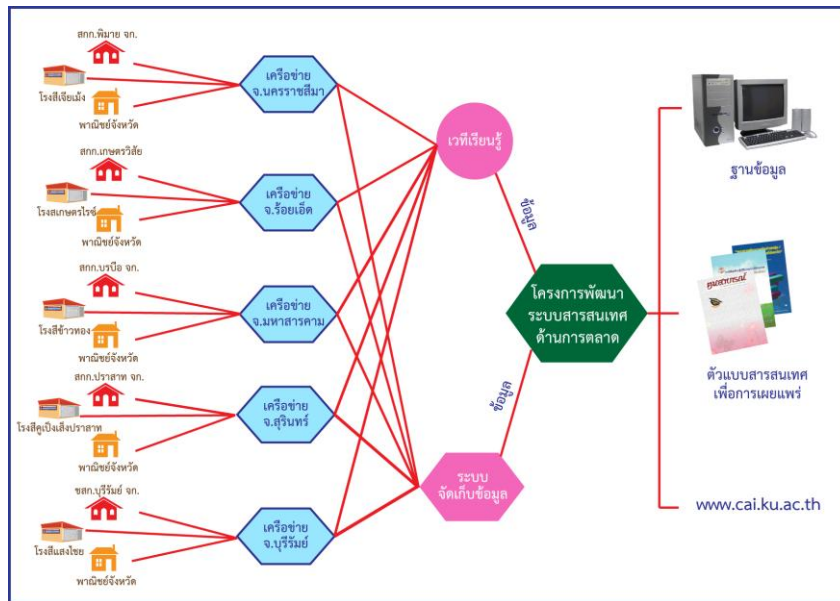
สกก.พิมาย จก.
โรงสีเจียเม้ง
พาณิชย์จังหวัด
เครือข่าย จ.นครราชสีมา

สกก.เกษตรวิสัย
โรงสเกษตรไรซ์
พาณิชย์จังหวัด
เครือข่าย จ.ร้อยเอ็ด

สกก.บรบือ จก.
โรงสีข้าวทอง
พาณิชย์จังหวัด
เครือข่าย จ.มหาสารคาม

สกก.ปราสาท จก.
โรงสีดูเป๊งเส็งปราสาท
พาณิชย์จังหวัด
เครือข่าย จ.สุรินทร์

ชสก.บุรีรัมย์ จก.
โรงสีแสงไชย
พาณิชย์จังหวัด
เครือข่าย จ.บุรีรัมย์

เวทีเรียนรู้
ข้อมูล
ระบบ จัดเก็บข้อมูล
ข้อมูล

โครงการพัฒนา ระบบสารสนเทศ ด้านการตลาด

ฐานข้อมูล

ตัวแบบสารสนเทศ เพื่อการเผยแพร่

www.cai.ku.ac.th